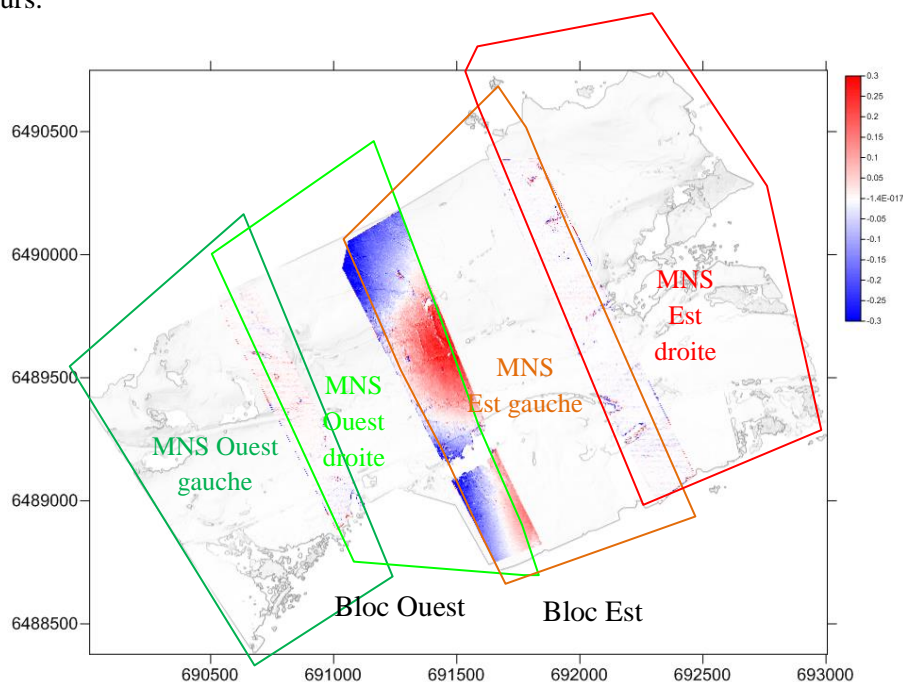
urs.

6490500
6490000
6489500
6489000
6488500

690500 691000 691500 692000 692500 693000

0.3
0.25
0.2
0.15
0.1
0.05
-1.4E-017
-0.05
-0.1
-0.15
-0.2
-0.25
-0.3

MNS Ouest gauche

MNS Ouest droite

MNS Est gauche

MNS Est droite

Bloc Ouest

Bloc Est